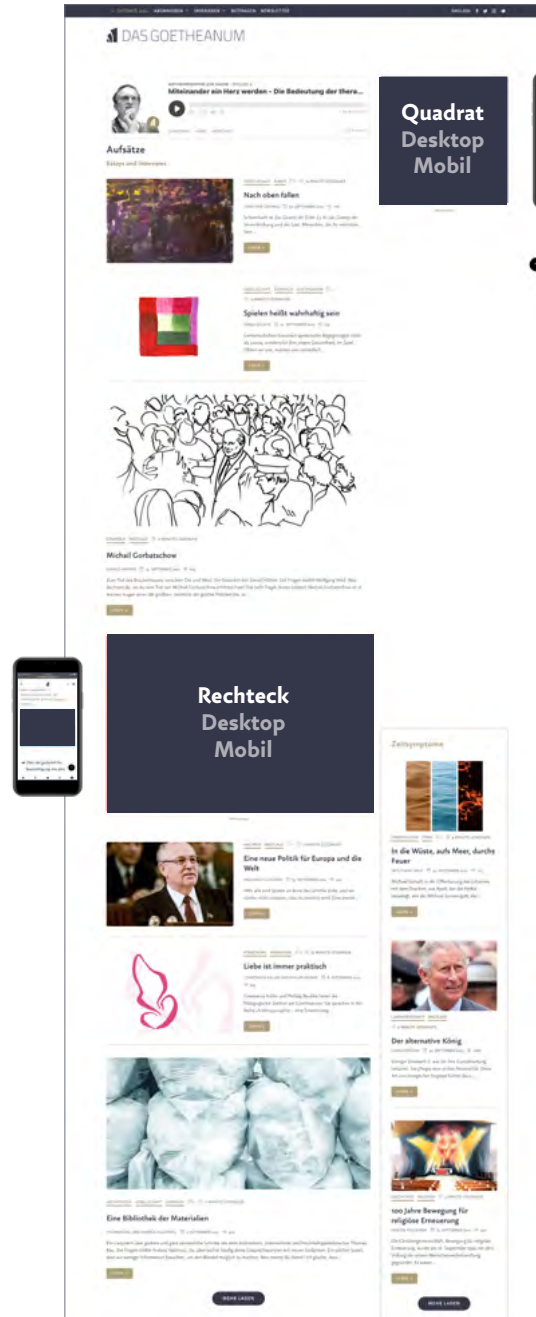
DAS GOETHEANUM

Miteinander ein Herz werden – Die Bedeutung der thera...

Quadrat
Desktop
Mobil

Aufsätze
Essays und Interviews

Nach oben fallen

Spielen heißt wahrhaftig sein

Michail Gorbatschow

Rechteck
Desktop
Mobil

Zeitsymptome

In die Wüste, aufs Meer, durchs Feuer

Eine neue Politik für Europa und die Welt

Der alternative König

Liebe ist immer praktisch

100 Jahre Bewegung für religiöse Erneuerung

Eine Bibliothek der Materialien

MEHR LADEN

MEHR LADEN